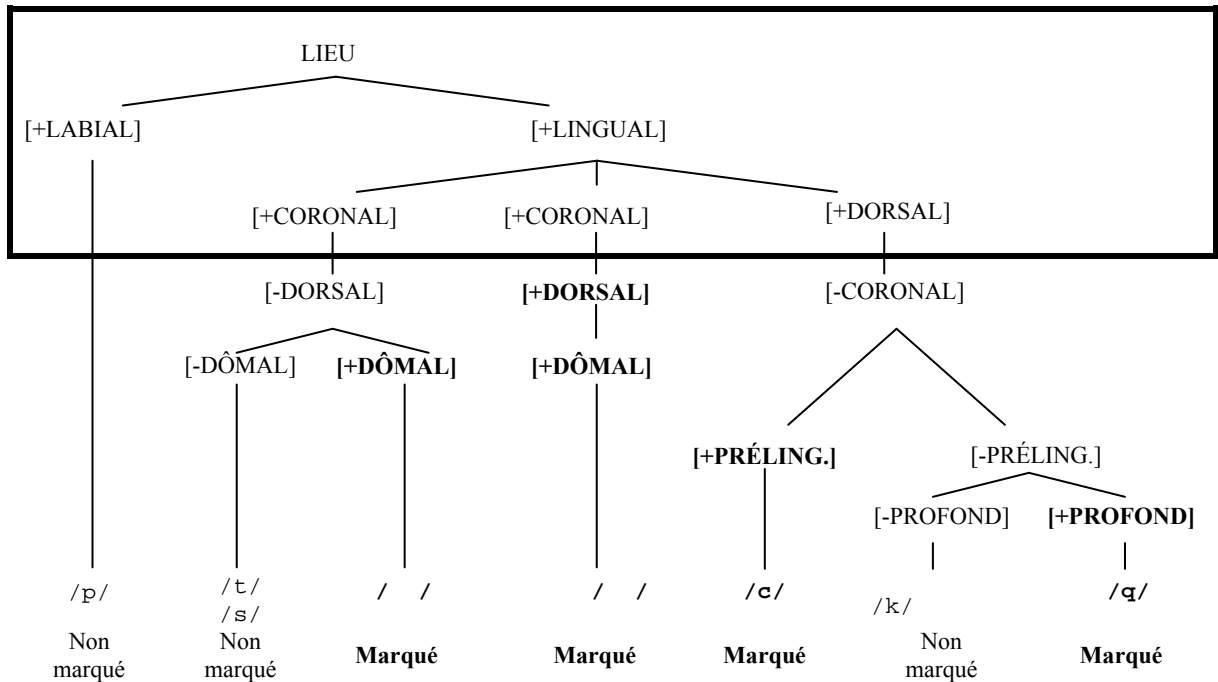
LIEU

[+LABIAL]

[+LINGUAL]

[+CORONAL]

[+CORONAL]

[+DORSAL]

[-DORSAL]

**[+DORSAL]**

[-CORONAL]

[-DÔMAL]

**[+DÔMAL]**

**[+DÔMAL]**

**[+PRÉLING.]**

[-PRÉLING.]

[-PROFOND]

**[+PROFOND]**

/p/

Non marqué

/t/
/s/

Non marqué

**/ /**

**Marqué**

**/ /**

**Marqué**

**/c/**

**Marqué**

/k/

Non marqué

**/q/**

**Marqué**